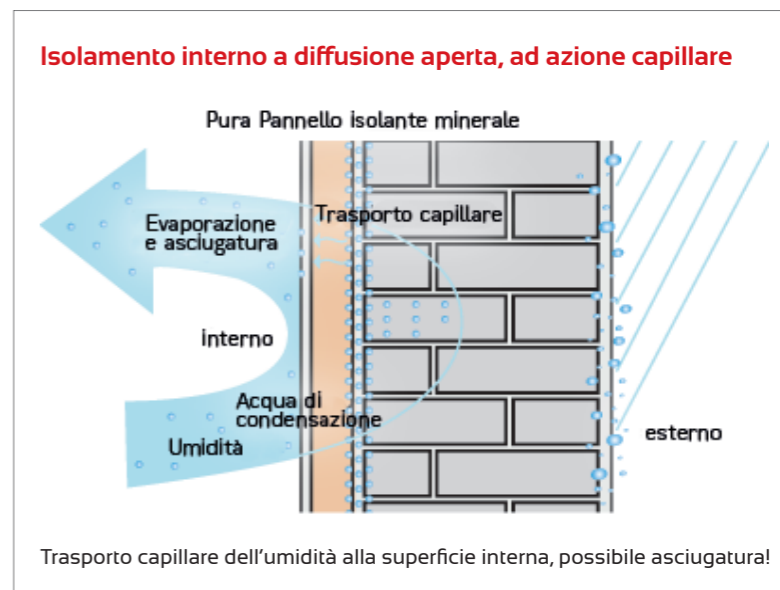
Isolamento interno a diffusione aperta, ad azione capillare

Pura Pannello isolante minerale

Evaporazione e asciugatura

Trasporto capillare

interno

Acqua di condensazione

Umidità

esterno

Trasporto capillare dell'umidità alla superficie interna, possibile asciugatura!